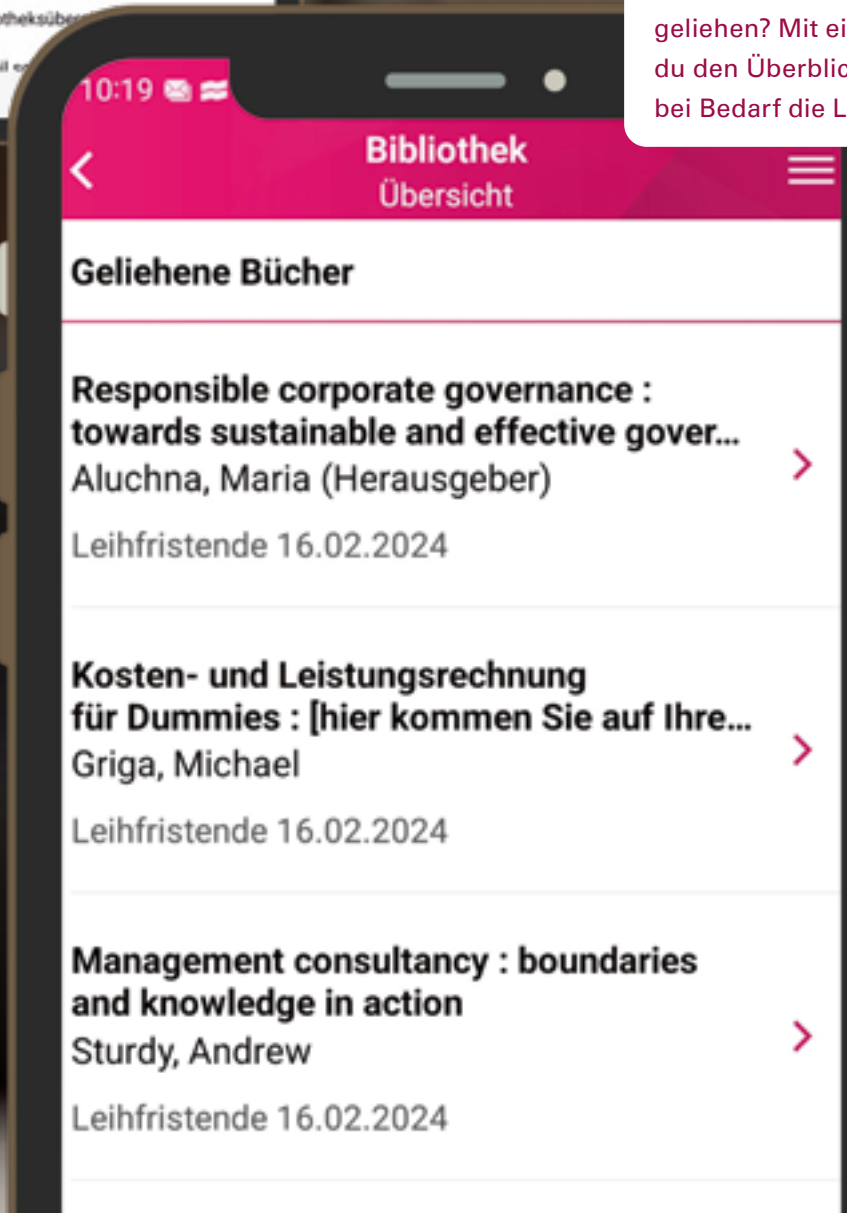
otheksüber

geliehen? Mit ei
du den Überblic
bei Bedarf die L

10:19

Bibliothek
Übersicht

Geliehene Bücher

Responsible corporate governance : towards sustainable and effective gover...
Aluchna, Maria (Herausgeber)

Leihfristende 16.02.2024

Kosten- und Leistungsrechnung für Dummies : [hier kommen Sie auf Ihre...
Griga, Michael

Leihfristende 16.02.2024

Management consultancy : boundaries and knowledge in action
Sturdy, Andrew

Leihfristende 16.02.2024